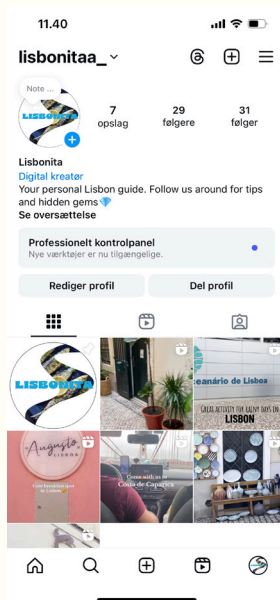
11.40

lisbonitaa_

Note ...

LISBONITA

7
opslag

29
følgere

31
følger

Lisbonita
Digital kreatør
Your personal Lisbon guide. Follow us around for tips and hidden gems💎
Se oversættelse

Professionelt kontrolpanel
Nye værktøjer er nu tilgængelige.

Rediger profil

Del profil

LISBONITA

eanário de Lisboa

GREAT ACTIVITY FOR RAINY DAYS IN LISBON

Augusto Lisboa

Come with us to Costa da Caparica